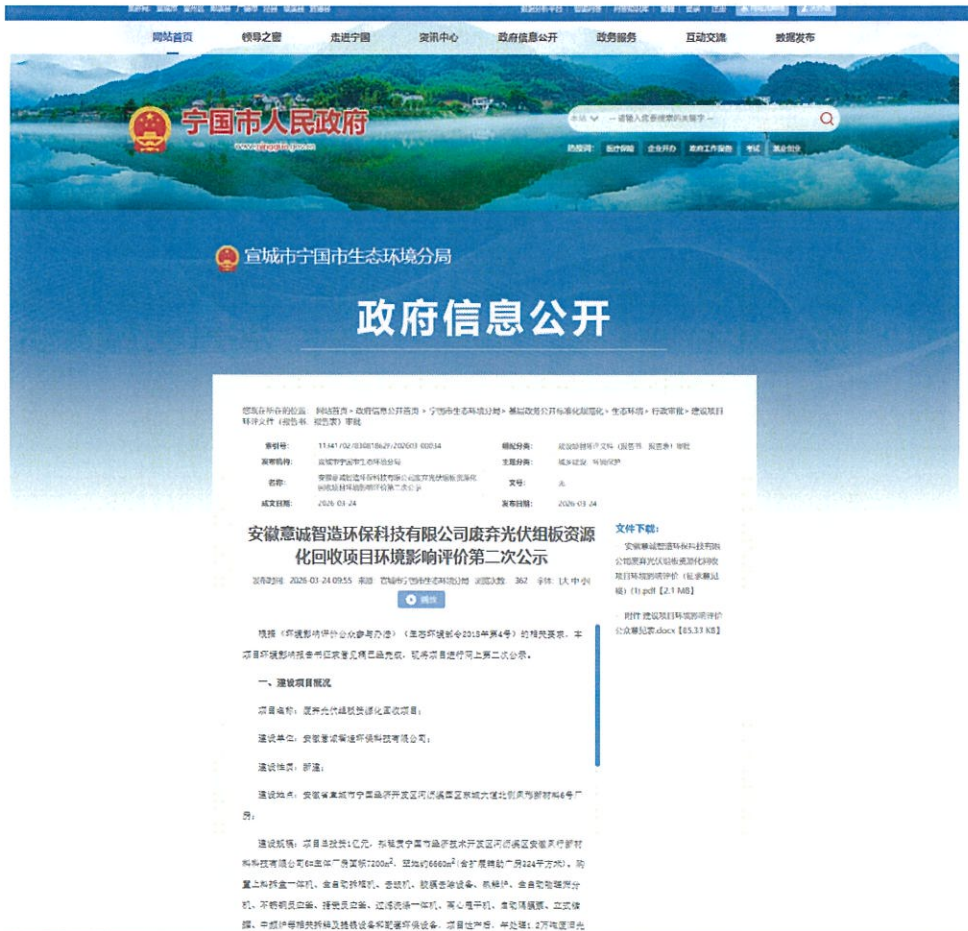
网站首页 领导之窗 走进宁国 资讯中心 政府信息公开 政务服务 互动交流 数据发布

宁国市人民政府

www.ningguo.gov.cn

本站 —请输入您要搜索的关键字—

宣城市宁国市生态环境分局

政府信息公开

您现在所在的位置：网站首页 › 政府信息公开目录 › 宁国市生态环境分局 › 基层政务公开标准化规范化 › 生态环境 › 行政审批 › 建设项目环评文件（报告书、报告表）审批

| 索引号： | 11341702/003081862F/2026/03-00034 | 信息分类： | 建设项目环评文件（报告书、报告表）审批 |
|---|---|---|---|
| 发布机构： | 宣城市宁国市生态环境分局 | 主题分类： | 城乡建设、环境保护 |
| 名称： | 安徽意诚智造环保科技有限公司废弃光伏组板资源化回收项目环境影响评价第二次公示 | 文号： | 无 |
| 成文日期： | 2026-03-24 | 发布日期： | 2026-03-24 |

安徽意诚智造环保科技有限公司废弃光伏组板资源化回收项目环境影响评价第二次公示

发布时间：2026-03-24 09:55 来源：宣城市宁国市生态环境分局 浏览次数：362 字体：[大 中 小]

播放

根据《环境影响评价公众参与办法》（生态环境部令2018年第4号）的相关要求，本项目环境影响报告书征求意见稿已经完成，现将项目进行网上第二次公示。

一、建设项目概况

项目名称：废弃光伏组板资源化回收项目；

建设单位：安徽意诚智造环保科技有限公司；

建设性质：新建；

建设地点：安徽省宣城市宁国经济开发区河沥溪园区宗诚六楼北侧宗诚新材料6号厂房；

建设规模：项目总投资1亿元，租赁宁国市经济技术开发区河沥溪园区安徽天行新材料科技有限公司6#生产厂房面积7200m²，占地约6660m²(含扩展辅助厂房324平方米)，购置上料拆盒一体机、全自动拆框机、去胶机、胶膜去除设备、粉碎机、全自动硅粉分机、不锈钢风选器、接受风选器、过滤洗涤一体机、离心甩干机、自动隔膜泵、立式储罐、布袋除尘器排焊及挂钩设备和配套环保设备。项目生产后，年处理1.2万吨废旧光

文件下载：

安徽意诚智造环保科技有限公司废弃光伏组板资源化回收项目环境影响评价（征求意见稿）(1).pdf【2.1 MB】

附件 建设项目环境影响评价公众意见表.docx【65.33 KB】